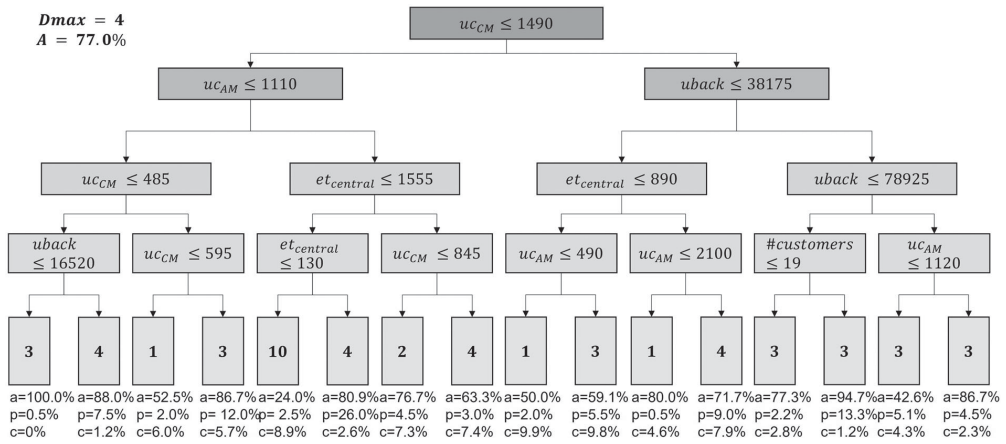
$Dmax = 4$
$A = 77.0\%$

$uc_{CM} \leq 1490$

$uc_{AM} \leq 1110$

$uback \leq 38175$

$uc_{CM} \leq 485$

$et_{central} \leq 1555$

$et_{central} \leq 890$

$uback \leq 78925$

$uback \leq 16520$

$uc_{CM} \leq 595$

$et_{central} \leq 130$

$uc_{CM} \leq 845$

$uc_{AM} \leq 490$

$uc_{AM} \leq 2100$

$\#customers \leq 19$

$uc_{AM} \leq 1120$

3
a=100.0%
p=0.5%
c=0%

4
a=88.0%
p=7.5%
c=1.2%

1
a=52.5%
p= 2.0%
c=6.0%

3
a=86.7%
p= 12.0%
c=5.7%

10
a=24.0%
p= 2.5%
c=8.9%

4
a=80.9%
p=26.0%
c=2.6%

2
a=76.7%
p=4.5%
c=7.3%

4
a=63.3%
p=3.0%
c=7.4%

1
a=50.0%
p=2.0%
c=9.9%

3
a=59.1%
p=5.5%
c=9.8%

1
a=80.0%
p=0.5%
c=4.6%

4
a=71.7%
p=9.0%
c=7.9%

3
a=77.3%
p=2.2%
c=2.8%

3
a=94.7%
p=13.3%
c=1.2%

3
a=42.6%
p=5.1%
c=4.3%

3
a=86.7%
p=4.5%
c=2.3%